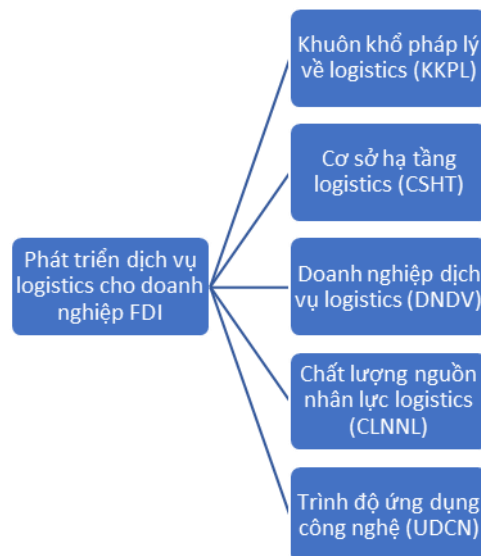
Phát triển dịch vụ logistics cho doanh nghiệp FDI

Khuôn khổ pháp lý về logistics (KKPL)

Cơ sở hạ tầng logistics (CSHT)

Doanh nghiệp dịch vụ logistics (DNDV)

Chất lượng nguồn nhân lực logistics (CLNNL)

Trình độ ứng dụng công nghệ (UDCN)